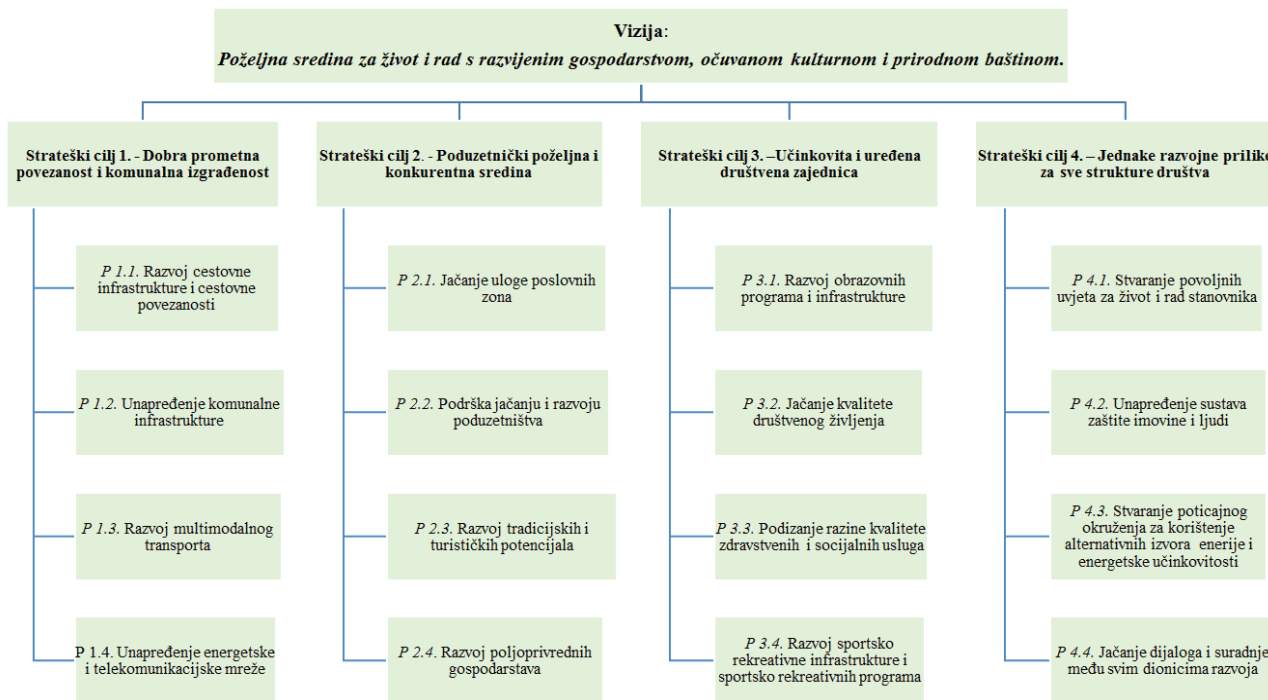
Vizija:
Poželjna sredina za život i rad s razvijenim gospodarstvom, očuvanom kulturnom i prirodnom baštinom.

Strateški cilj 1. - Dobra prometna povezanost i komunalna izgrađenost

P 1.1. Razvoj cestovne infrastrukture i cestovne povezanosti

P 1.2. Unapređenje komunalne infrastrukture

P 1.3. Razvoj multimodalnog transporta

P 1.4. Unapređenje energetske i telekomunikacijske mreže

Strateški cilj 2. - Poduzetnički poželjna i konkurentna sredina

P 2.1. Jačanje uloge poslovnih zona

P 2.2. Podrška jačanju i razvoju poduzetništva

P 2.3. Razvoj tradicijskih i turističkih potencijala

P 2.4. Razvoj poljoprivrednih gospodarstava

Strateški cilj 3. –Učinkovita i uređena društvena zajednica

P 3.1. Razvoj obrazovnih programa i infrastrukture

P 3.2. Jačanje kvalitete društvenog življenja

P 3.3. Podizanje razine kvalitete zdravstvenih i socijalnih usluga

P 3.4. Razvoj sportsko rekreativne infrastrukture i sportsko rekreativnih programa

Strateški cilj 4. – Jednake razvojne prilike za sve strukture društva

P 4.1. Stvaranje povoljnih uvjeta za život i rad stanovnika

P 4.2. Unapređenje sustava zaštite imovine i ljudi

P 4.3. Stvaranje poticajnog okruženja za korištenje alternativnih izvora energije i energetske učinkovitosti

P 4.4. Jačanje dijaloga i suradnje među svim dionicima razvoja